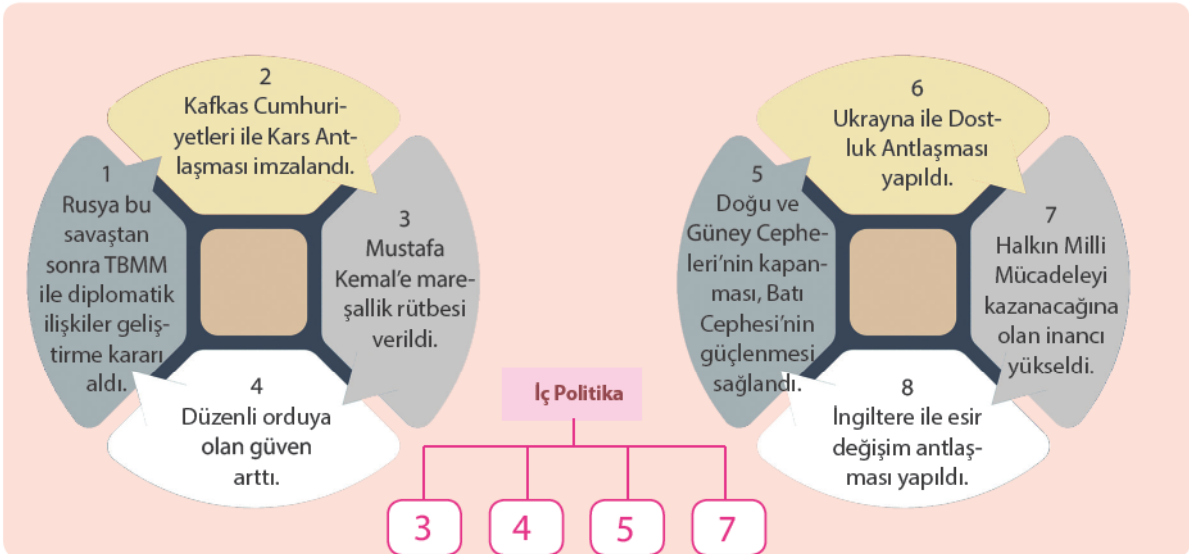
2
Kafkas Cumhuriyetleri ile Kars Antlaşması imzalandı.

1
Rusya bu savaştan sonra TBMM ile diplomatik ilişkiler geliştirme kararı aldı.

3
Mustafa Kemal'e mareşallik rütbesi verildi.

4
Düzenli orduya olan güven arttı.

6
Ukrayna ile Dostluk Antlaşması yapıldı.

5
Doğu ve Güney Cepheleri'nin kapanması, Batı Cephesi'nin güçlenmesi sağlandı.

7
Halkın Milli Mücadeleyi kazanacağına olan inancı yükseldi.

8
İngiltere ile esir değişim antlaşması yapıldı.

İç Politika

3 4 5 7